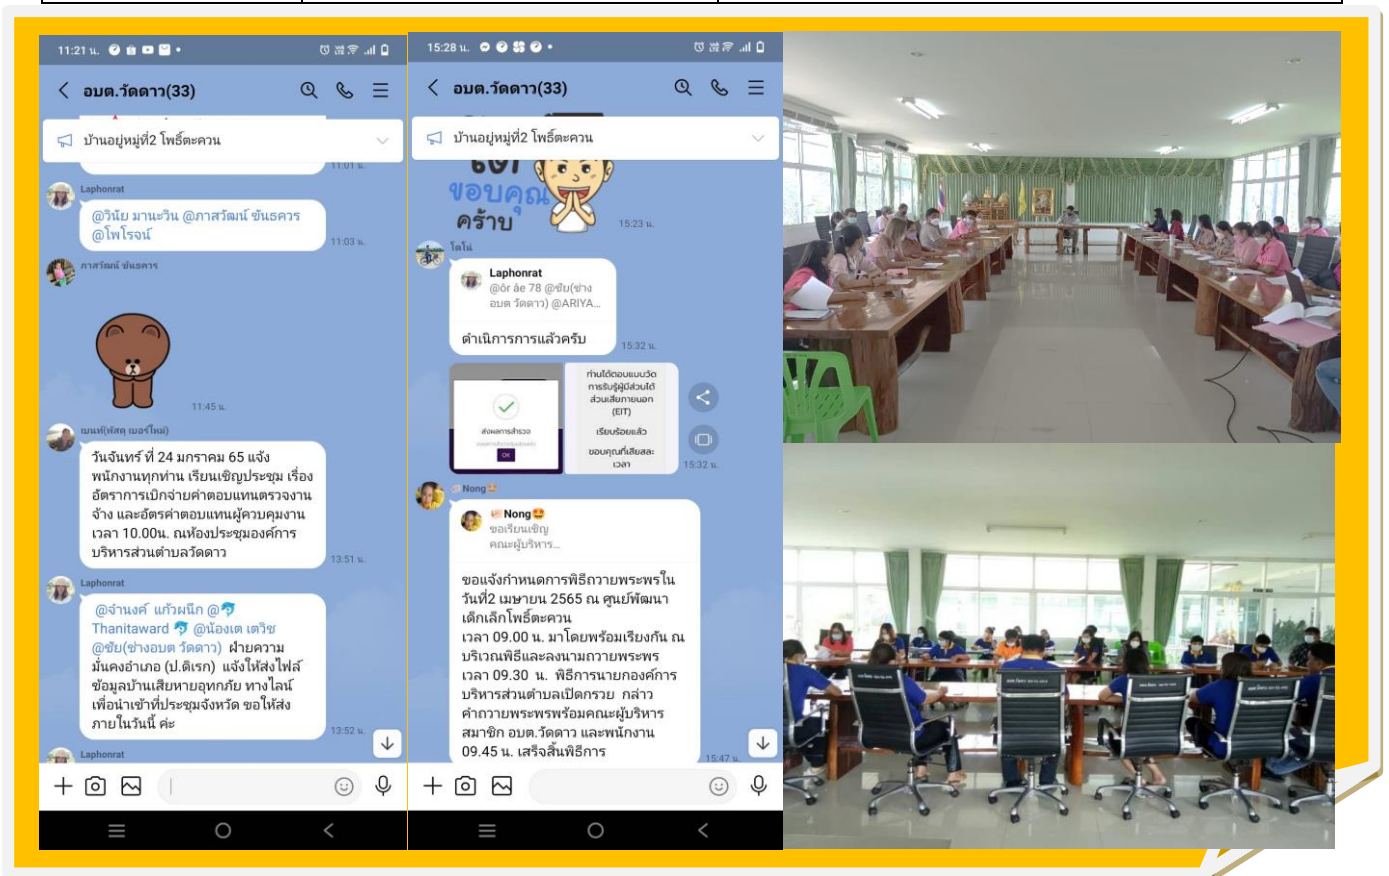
11:21 น.

อบต.วัดดาว(33)

บ้านอยู่หมู่ที่2 โพธิ์ตะควน

Laphonrat

@วินัย มานะวิน @ภาสวัฒน์ ขันธรส @โพโรจน์

11:03 น.

ภาสวัฒน์ ขันธรส

11:45 น.

เมนท์(พัสดุ เบอร์ใหม่)

วันจันทร์ ที่ 24 มกราคม 65 แจ้งพนักงานทุกท่าน เรียนเชิญประชุม เรื่องอัตราการเบิกจ่ายค่าตอบแทนตรวจงานจ้าง และอัตราค่าตอบแทนผู้ควบคุมงาน เวลา 10.00น. ณห้องประชุมองค์การบริหารส่วนตำบลวัดดาว

13:51 น.

Laphonrat

@จำนงค์ แก้วผนึก @ Thanitaward @น้องเต เตวิช @ชัย(ช่างอบต วัดดาว) ฝากความมั่นคงอำเภอ (ป.ดิเรก) แจ้งให้ส่งไฟล์ข้อมูลบ้านเสียหายอุทกภัย ทางไลน์ เพื่อนำเข้าที่ประชุมจังหวัด ขอให้ส่งภายในวันนี้ ค่ะ

13:52 น.

Laphonrat

15:28 น.

อบต.วัดดาว(33)

บ้านอยู่หมู่ที่2 โพธิ์ตะควน

ขอบคุณ คร้าบ

15:23 น.

โตโน่

Laphonrat
@ör åe 78 @ชัย(ช่าง อบต วัดดาว) @ARIYA...

ดำเนินการการแล้วครับ

15:32 น.

ท่านได้ตอบแบบวัดการรับรู้ผู้มีส่วนได้ส่วนเสียภายนอก (EIT) เรียบร้อยแล้ว ขอบคุณที่เสียสละเวลา

15:32 น.

Nong

Nong
ขอเรียนเชิญ คณะผู้บริหาร...

ขอแจ้งกำหนดการพิธีถวายพระพรในวันที่2 เมษายน 2565 ณ ศูนย์พัฒนาเด็กเล็กโพธิ์ตะควน
เวลา 09.00 น. มาโดยพร้อมเรียงกัน ณ บริเวณพิธีและลงนามถวายพระพร
เวลา 09.30 น. พิธีการนายกองค์การบริหารส่วนตำบลเปิดกรวย กล่าวคำถวายพระพรพร้อมคณะผู้บริหาร สมาชิก อบต.วัดดาว และพนักงาน
09.45 น. เสร็จสิ้นพิธีการ

15:47 น.